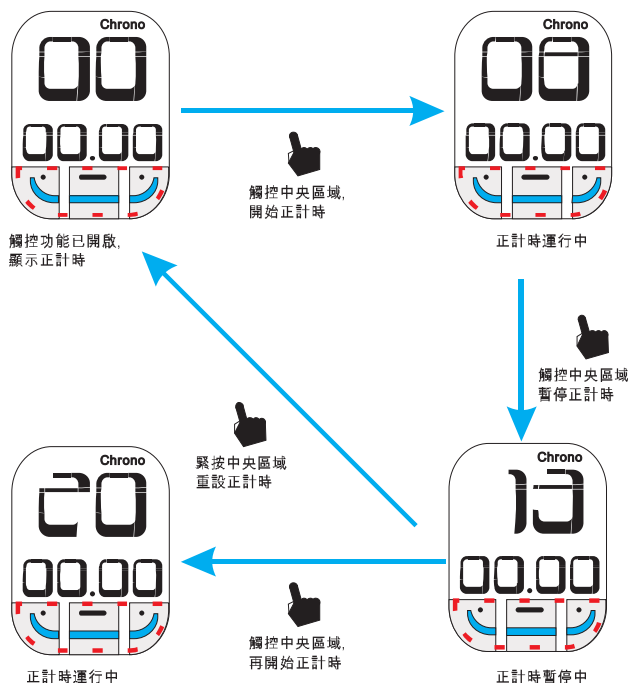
Chrono

00

00.00

觸控功能已開啟,
顯示正計時

觸控中央區域,
開始正計時

Chrono

00

00.00

正計時運行中

觸控中央區域
暫停正計時

緊按中央區域
重設正計時

Chrono

20

00.00

正計時運行中

觸控中央區域,
再開始正計時

Chrono

13

00.00

正計時暫停中